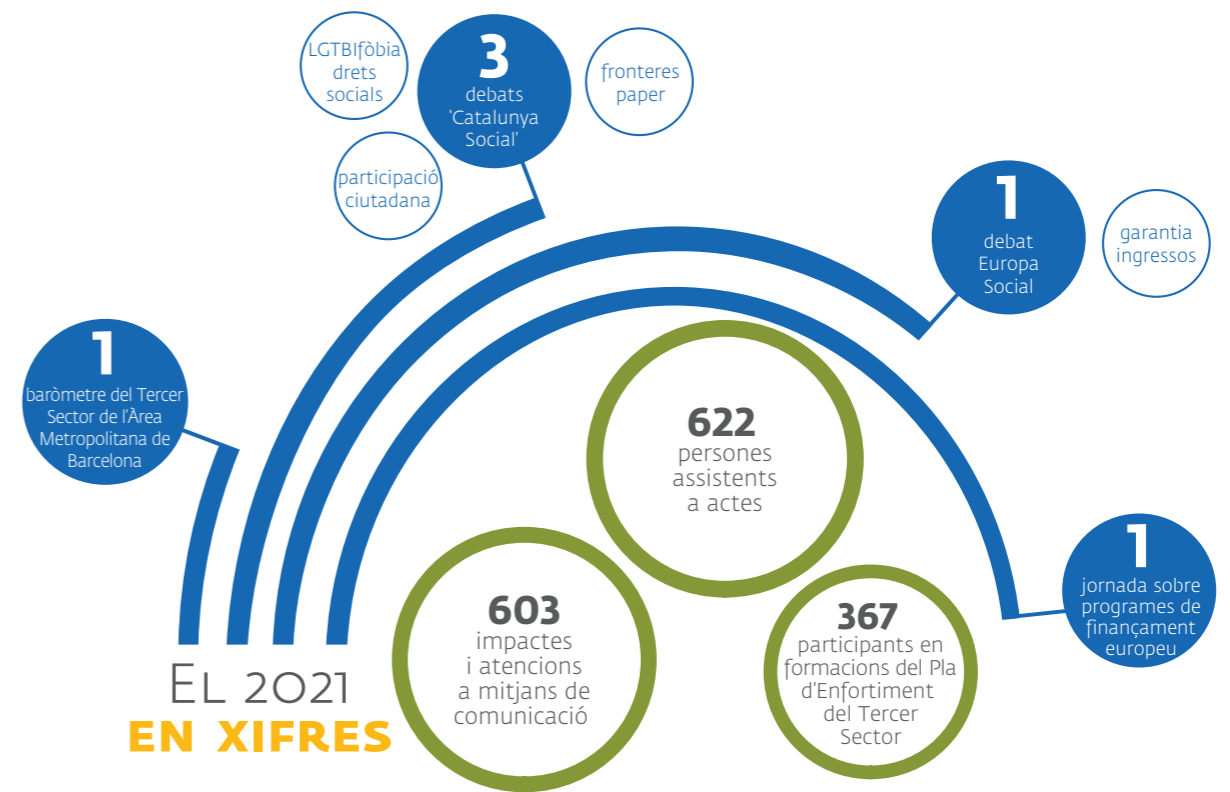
LGTBIfòbia drets socials

3
debats 'Catalunya Social'

fronteres paper

participació ciutadana

1
debat Europa Social

garantia ingressos

1
baròmetre del Tercer Sector de l'Àrea Metropolitana de Barcelona

622
persones assistents a actes

1
jornada sobre programes de finançament europeu

603
impactes i atencions a mitjans de comunicació

367
participants en formacions del Pla d'Enfortiment del Tercer Sector

El 2021
EN XIFRES